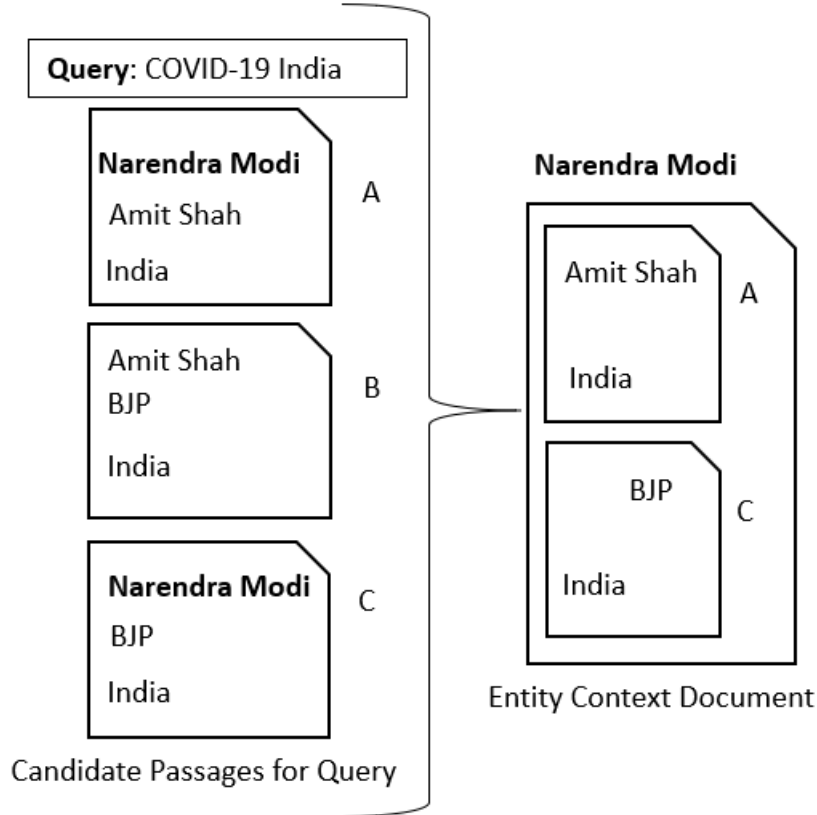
**Query**: COVID-19 India

**Narendra Modi**
Amit Shah
India

A

Amit Shah
BJP
India

B

**Narendra Modi**
BJP
India

C

Candidate Passages for Query

**Narendra Modi**

Amit Shah
India

A

BJP
India

C

Entity Context Document